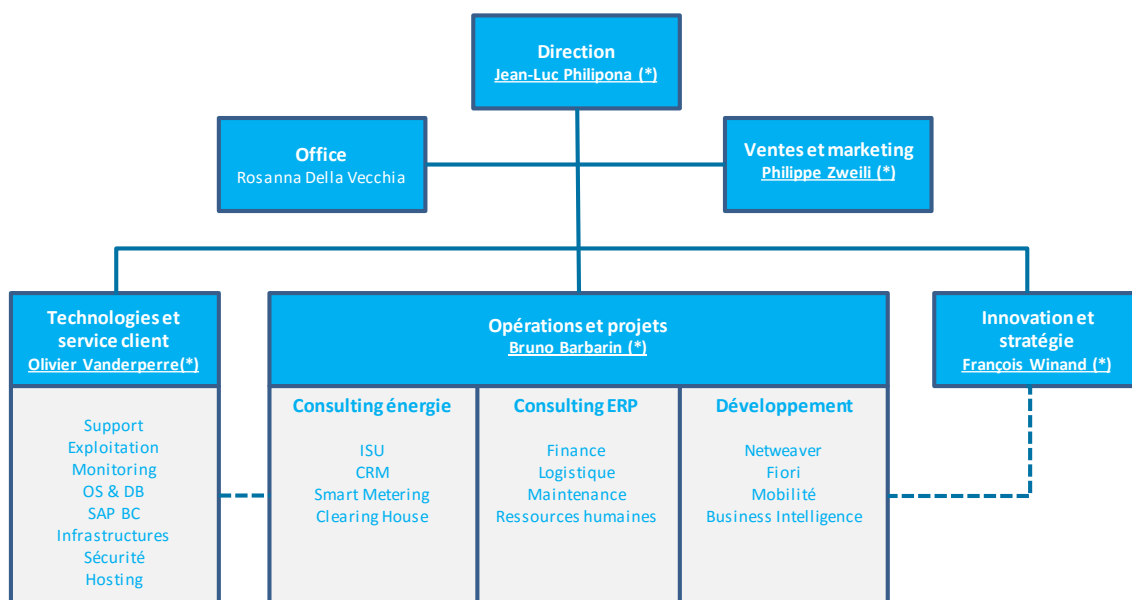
Direction
Jean-Luc Philipona (*)

Office
Rosanna Della Vecchia

Ventes et marketing
Philippe Zweili (*)

Technologies et service client
Olivier Vanderperre(*)

Support
Exploitation
Monitoring
OS & DB
SAP BC
Infrastructures
Sécurité
Hosting

Opérations et projets
Bruno Barbarin (*)

Consulting énergie
ISU
CRM
Smart Metering
Clearing House

Consulting ERP
Finance
Logistique
Maintenance
Ressources humaines

Développement
Netweaver
Fiori
Mobilité
Business Intelligence

Innovation et stratégie
François Winand (*)